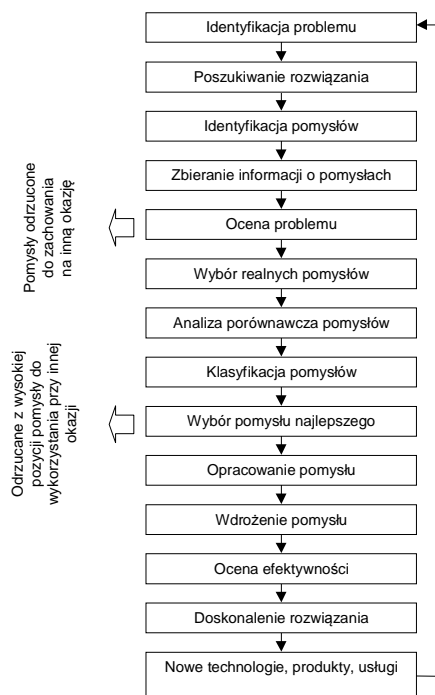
Identyfikacja problemu

Poszukiwanie rozwiązania

Identyfikacja pomysłów

Zbieranie informacji o pomysłach

Ocena problemu

Wybór realnych pomysłów

Analiza porównawcza pomysłów

Klasyfikacja pomysłów

Wybór pomysłu najlepszego

Opracowanie pomysłu

Wdrożenie pomysłu

Ocena efektywności

Doskonalenie rozwiązania

Nowe technologie, produkty, usługi

Pomysły odrzucone do zachowania na inną okazję

Odrzucane z wysokiej pozycji pomysły do wykorzystania przy innej okazji